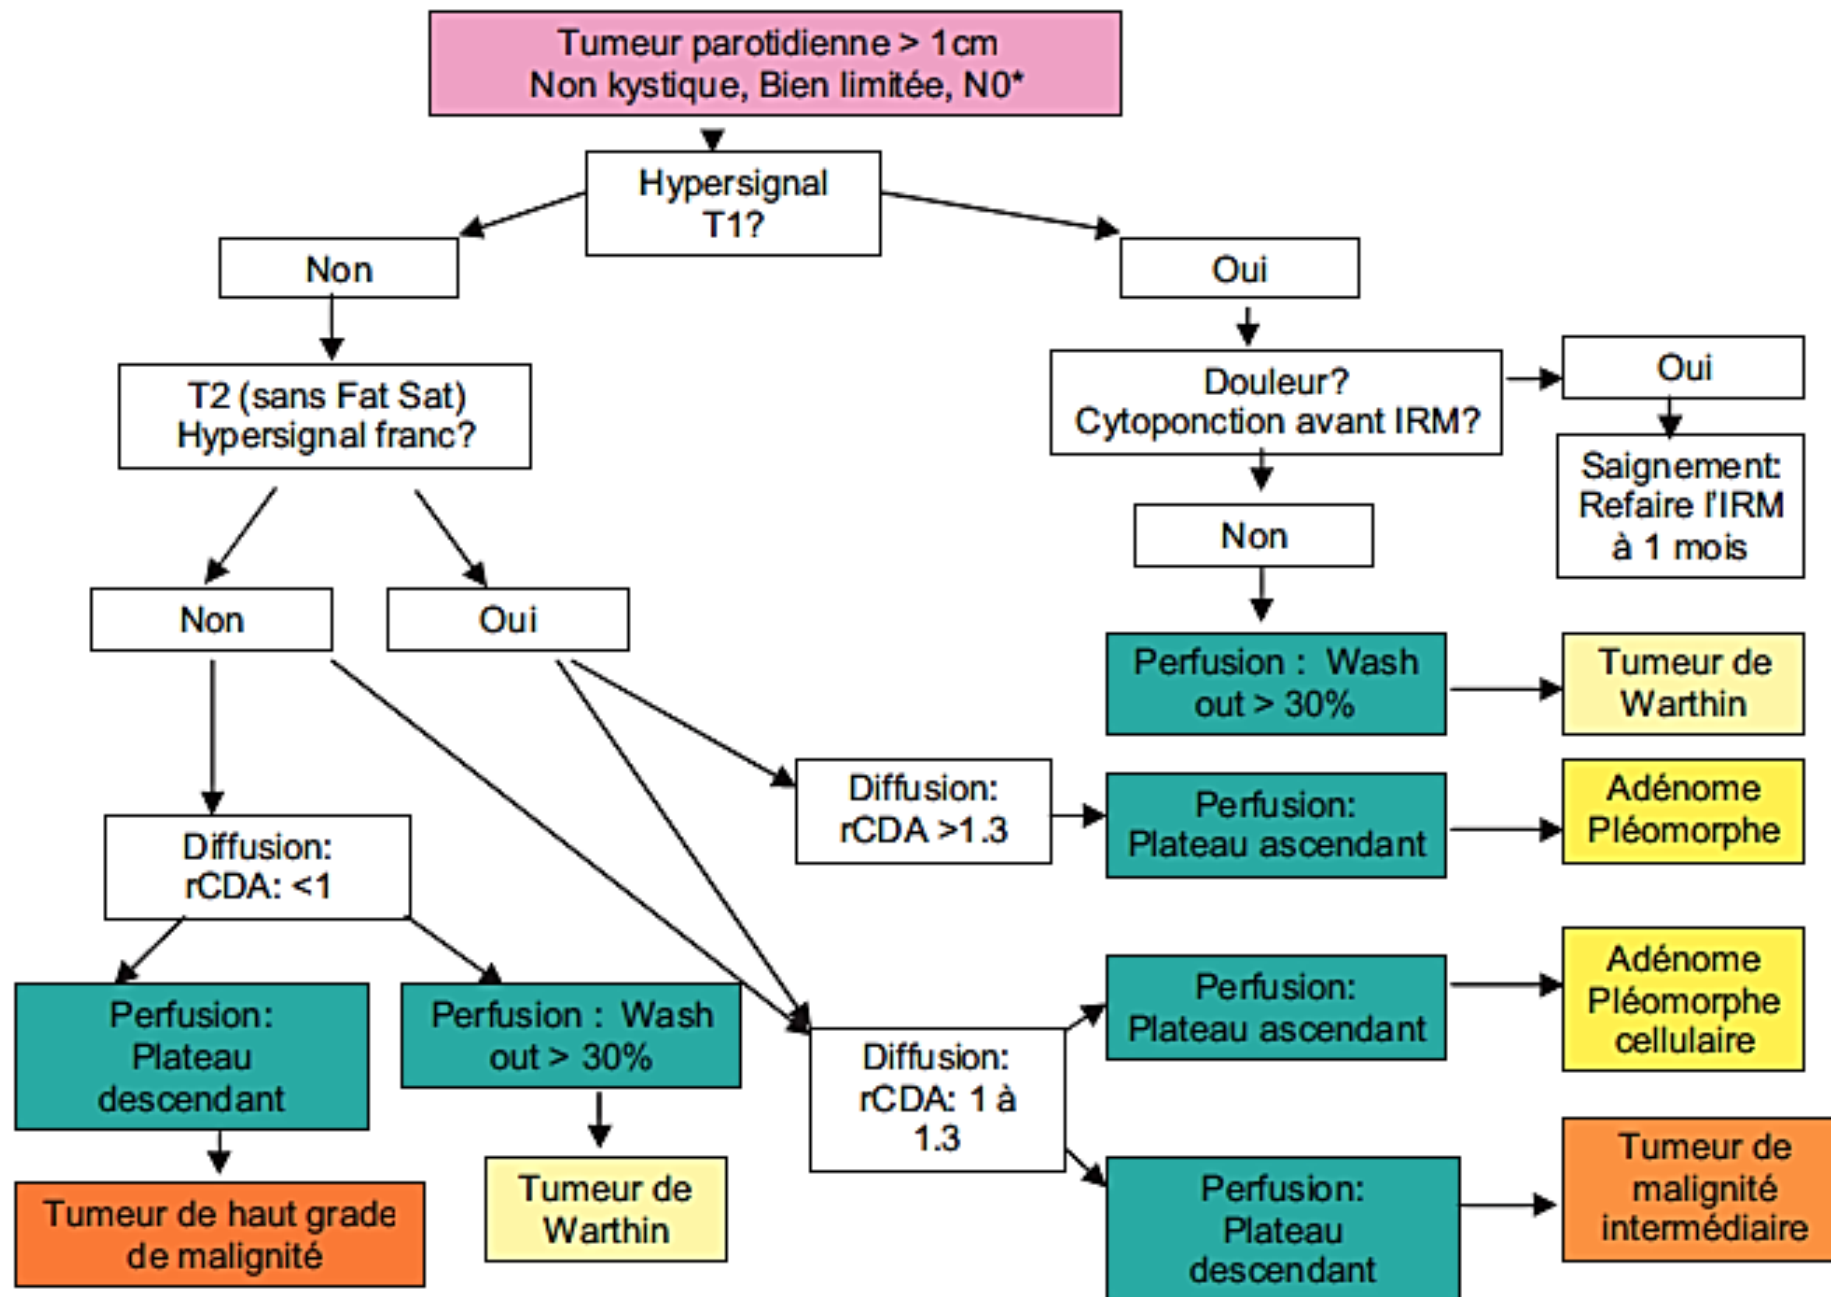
Tumeur parotidienne > 1cm
Non kystique, Bien limitée, N0*

Hypersignal T1?

Non

Oui

T2 (sans Fat Sat) Hypersignal franc?

Douleur? Cytoponction avant IRM?

Oui

Saignement: Refaire l'IRM à 1 mois

Non

Non

Oui

Perfusion : Wash out > 30%

Tumeur de Warthin

Diffusion: rCDA >1.3

Perfusion: Plateau ascendant

Adénome Pléomorphe

Diffusion: rCDA: <1

Perfusion: Plateau ascendant

Adénome Pléomorphe cellulaire

Perfusion: Plateau descendant

Perfusion : Wash out > 30%

Diffusion: rCDA: 1 à 1.3

Tumeur de malignité intermédiaire

Perfusion: Plateau descendant

Tumeur de haut grade de malignité

Tumeur de Warthin